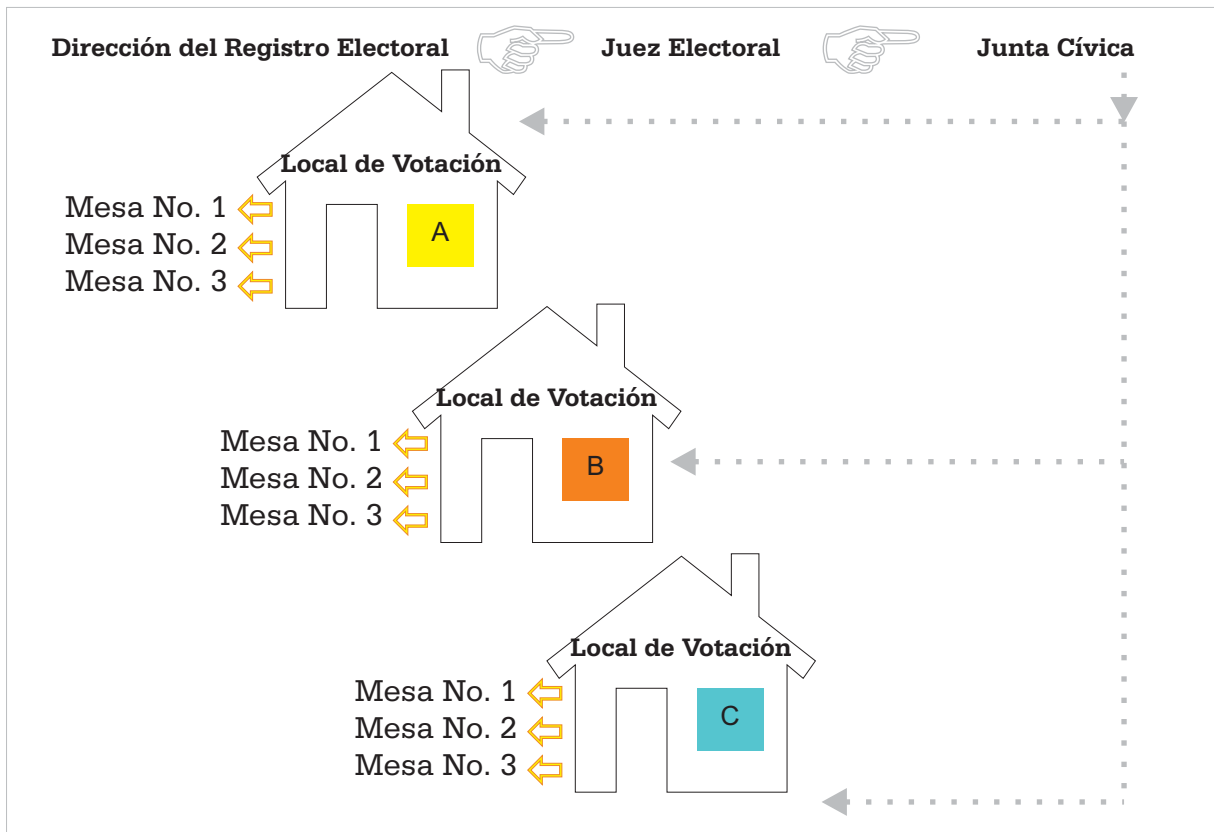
Dirección del Registro Electoral

Juez Electoral

Junta Cívica

Local de Votación

Mesa No. 1
Mesa No. 2
Mesa No. 3

A

Local de Votación

Mesa No. 1
Mesa No. 2
Mesa No. 3

B

Local de Votación

Mesa No. 1
Mesa No. 2
Mesa No. 3

C